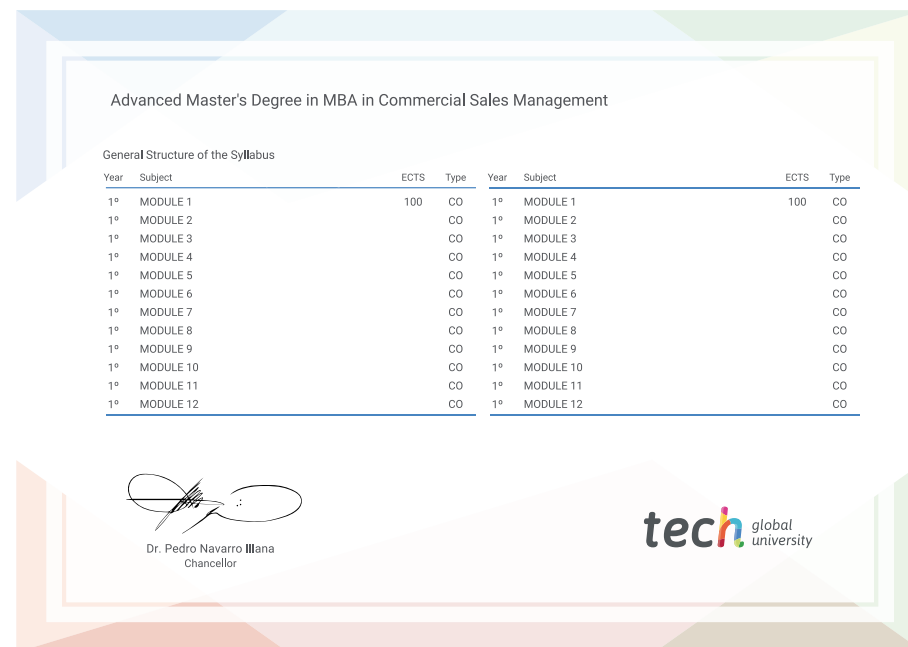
Advanced Master's Degree in MBA in Commercial Sales Management

General Structure of the Syllabus

| Year | Subject | ECTS | Type |
|---|---|---|---|
| 1º | MODULE 1 | 100 | CO |
| 1º | MODULE 2 | | CO |
| 1º | MODULE 3 | | CO |
| 1º | MODULE 4 | | CO |
| 1º | MODULE 5 | | CO |
| 1º | MODULE 6 | | CO |
| 1º | MODULE 7 | | CO |
| 1º | MODULE 8 | | CO |
| 1º | MODULE 9 | | CO |
| 1º | MODULE 10 | | CO |
| 1º | MODULE 11 | | CO |
| 1º | MODULE 12 | | CO |

| Year | Subject | ECTS | Type |
|---|---|---|---|
| 1º | MODULE 1 | 100 | CO |
| 1º | MODULE 2 | | CO |
| 1º | MODULE 3 | | CO |
| 1º | MODULE 4 | | CO |
| 1º | MODULE 5 | | CO |
| 1º | MODULE 6 | | CO |
| 1º | MODULE 7 | | CO |
| 1º | MODULE 8 | | CO |
| 1º | MODULE 9 | | CO |
| 1º | MODULE 10 | | CO |
| 1º | MODULE 11 | | CO |
| 1º | MODULE 12 | | CO |

Dr. Pedro Navarro Illana
Chancellor

tech global university